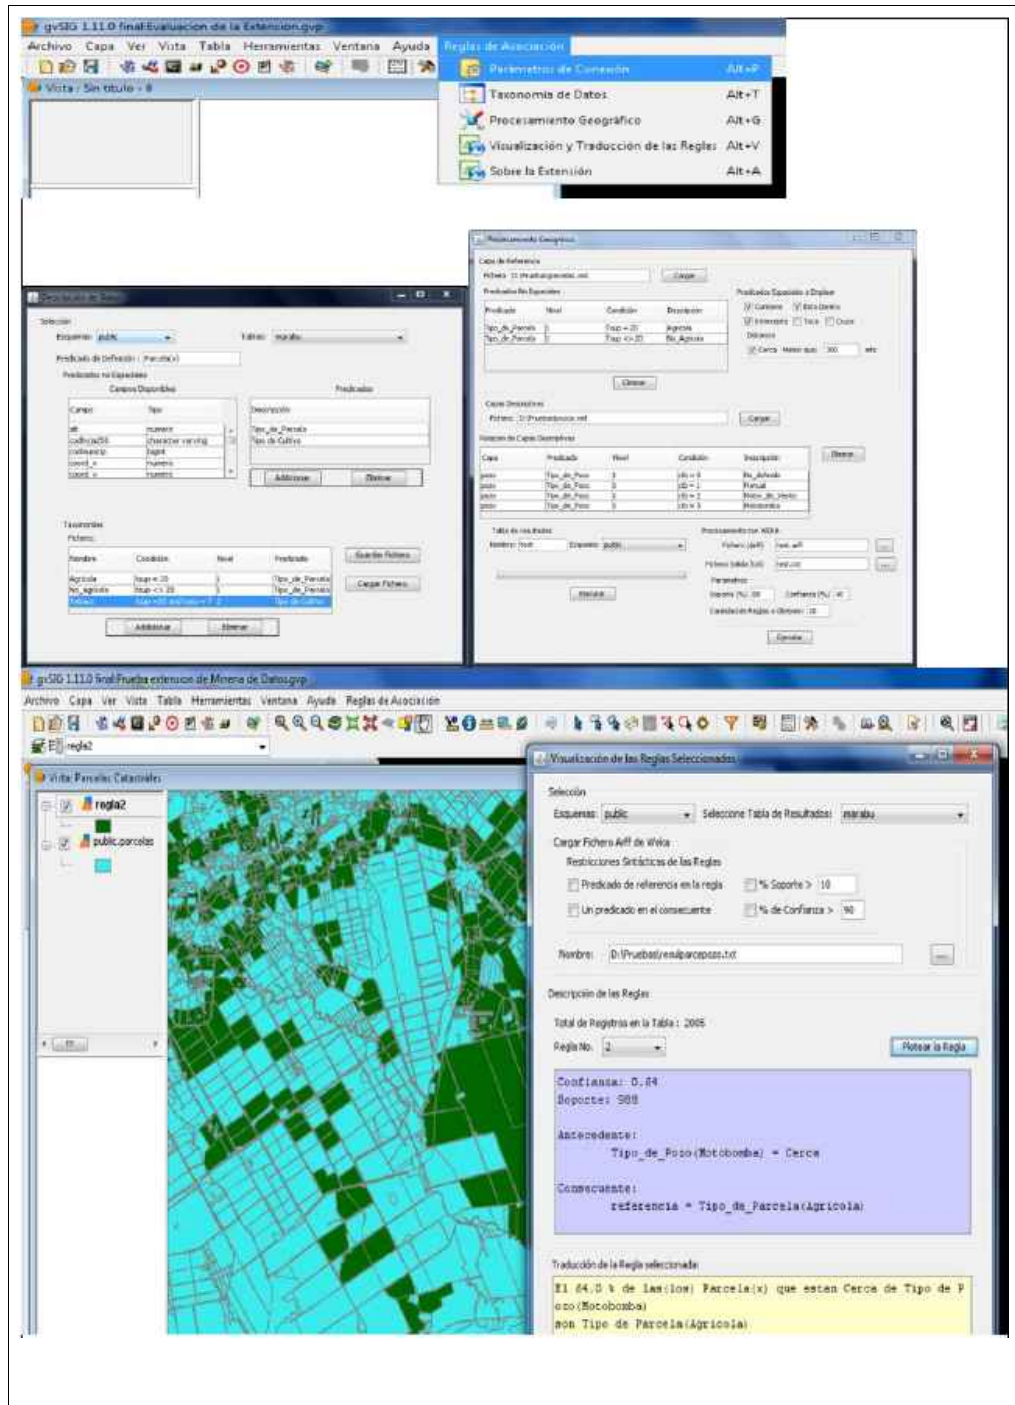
gvSIG 1.11.0 final:Evaluacion de la Extension.gvp

Archivo Capa Ver Vista Tabla Herramientas Ventana Ayuda Reglas de Asociación

Vista : Sin titulo - 0

Parámetros de Conexión Alt+P
Taxonomía de Datos Alt+T
Procesamiento Geográfico Alt+G
Visualización y Traducción de las Reglas Alt+V
Sobre la Extensión Alt+A

Procesamiento Geográfico

Capa de Referencia
Fichero: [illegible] Cargar
Predicados No Espaciales
Predicados Espaciales a Emplear

| Predicado | Nivel | Condición | Descripción |
|---|---|---|---|
| Tipo_de_Parcela | 1 | Tsup <= 20 | Agricola |
| Tipo_de_Parcela | 1 | Tsup <> 20 | No_Agricola |

Eliminar

Capas Descriptivas
Fichero: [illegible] Cargar
Relación de Capas Descriptivas

| Capa | Predicado | Nivel | Condición | Descripción |
|---|---|---|---|---|
| pozo | Tipo_de_Pozo | 1 | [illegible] | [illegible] |
| pozo | Tipo_de_Pozo | 1 | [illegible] | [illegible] |
| pozo | Tipo_de_Pozo | 1 | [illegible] | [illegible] |
| pozo | Tipo_de_Pozo | 1 | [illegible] | Motobomba |

Eliminar

Tabla de resultados
Nombre: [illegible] Esquema: public
Procesamiento con WEKA
Ejecutar

Selección
Esquemas: public Tablas: marabu
Predicado de Definición: Parcela(x)
Predicados no Espaciales
Campos Disponibles Predicados

| Campo | Tipo |
|---|---|
| alt | numeric |
| codhoja250 | character varying |
| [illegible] | bigint |
| coord_x | numeric |
| coord_y | numeric |

Descripción
Tipo_de_Parcela
Tipo de Cultivo

Adicionar Eliminar

Taxonomías
Fichero:

| Nombre | Condición | Nivel | Predicado |
|---|---|---|---|
| Agricola | tsup <= 20 | 1 | Tipo_de_Parcela |
| No_agricola | tsup <> 20 | 1 | Tipo_de_Parcela |
| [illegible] | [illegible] | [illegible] | Tipo de Cultivo |

Guardar Fichero
Cargar Fichero
Adicionar Eliminar

gvSIG 1.11.0 final:Prueba extension de Mineria de Datos.gvp

Archivo Capa Ver Vista Tabla Herramientas Ventana Ayuda Reglas de Asociación

regla2

Vista: Parcelas Catastrales
regla2
public.parcelas

Visualización de las Reglas Seleccionadas

Selección
Esquemas: public Seleccione Tabla de Resultados: marabu
Cargar Fichero Arff de Weka
Restricciones Sintácticas de las Reglas
Predicado de referencia en la regla % Soporte > 10
Un predicado en el consecuente % de Confianza > 90
Nombre: D:\Pruebas\resulparcepozo.txt

Descripción de las Reglas
Total de Registros en la Tabla : 2005
Regla No. 2
Plotear la Regla

Confianza: 0.84
Soporte: 588

Antecedente:
Tipo_de_Pozo(Motobomba) = Cerca

Consecuente:
referencia = Tipo_de_Parcela(Agricola)

Traducción de la Regla seleccionada
El 84.0 % de las(los) Parcela(x) que estan Cerca de Tipo de Pozo(Motobomba)
son Tipo de Parcela(Agricola)